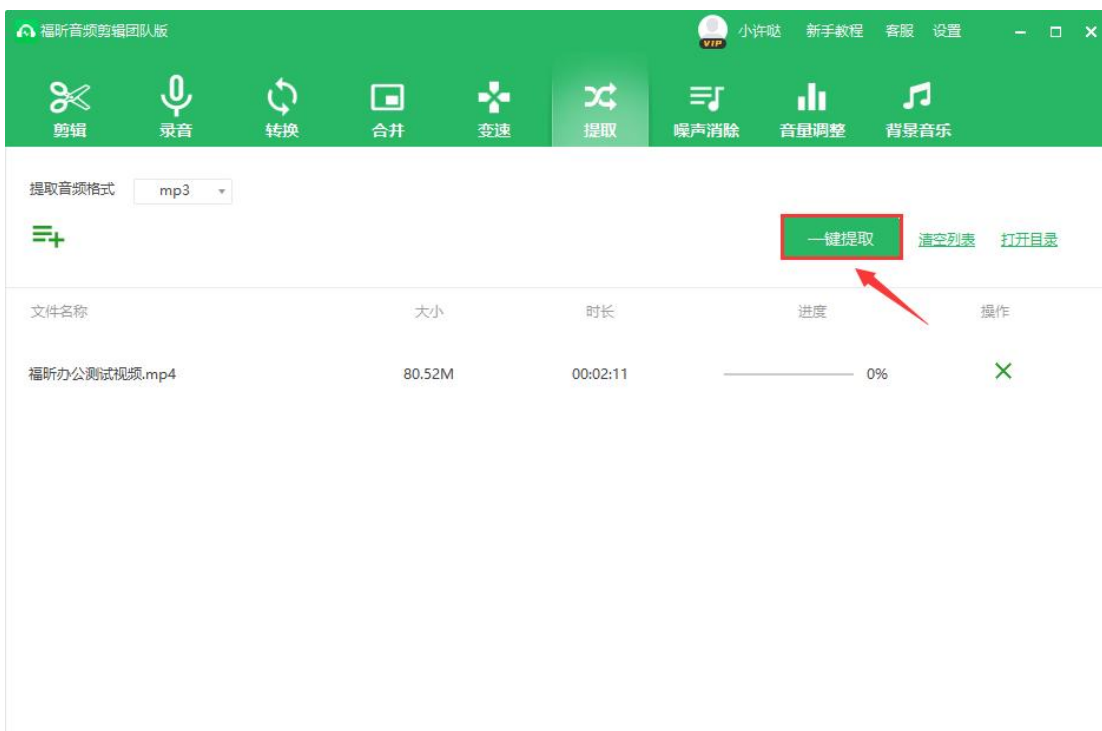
福昕音频剪辑团队版

VIP 小许哒 新手教程 客服 设置

剪辑 录音 转换 合并 变速 提取 噪声消除 音量调整 背景音乐

提取音频格式 mp3

一键提取 清空列表 打开目录

| 文件名称 | 大小 | 时长 | 进度 | 操作 |
|---|---|---|---|---|
| 福昕办公测试视频.mp4 | 80.52M | 00:02:11 | 0% | × |